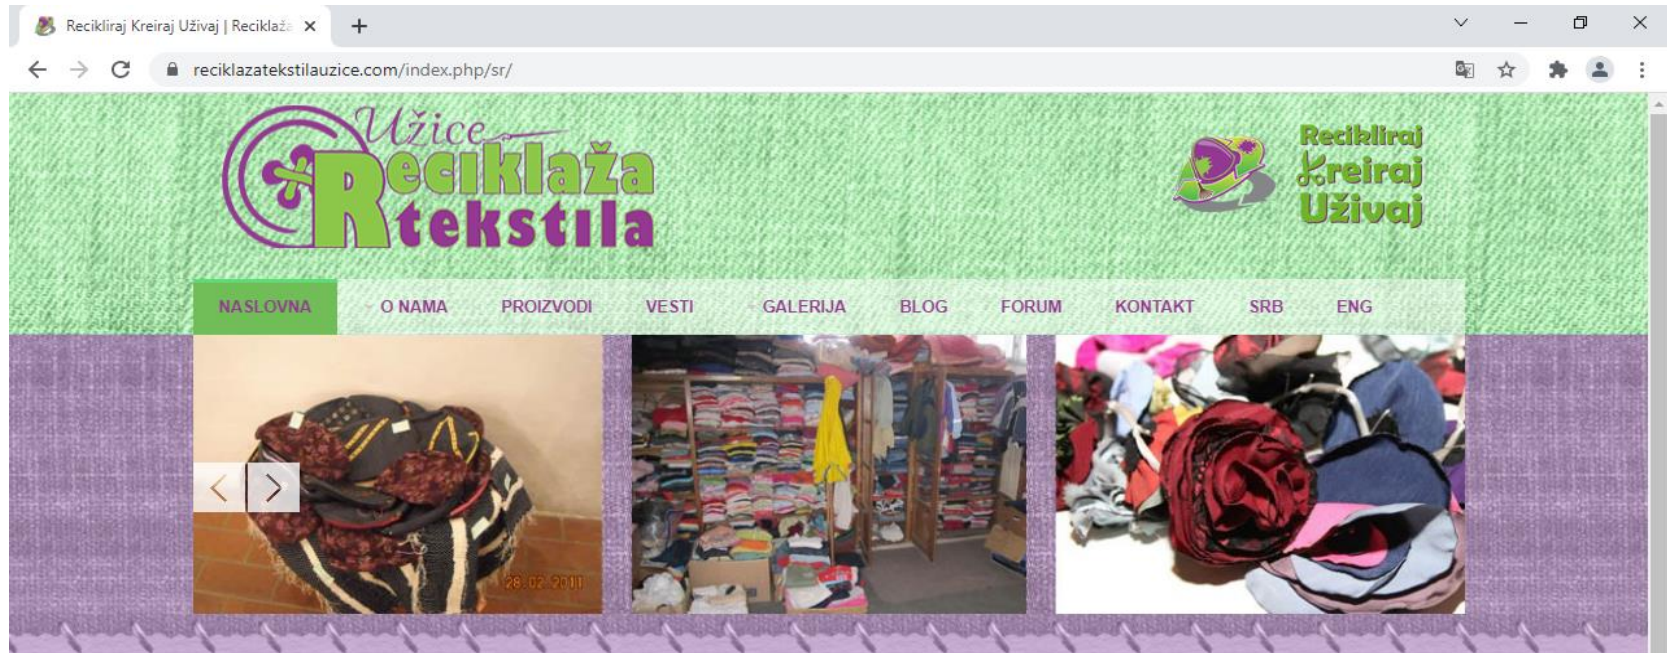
Recikliraj Kreiraj Uživaj | Reciklaža

reciklazatekstilauzice.com/index.php/sr/

Užice Reciklaža tekstila

Recikliraj Kreiraj Uživaj

NASLOVNA
O NAMA
PROIZVODI
VESTI
GALERIJA
BLOG
FORUM
KONTAKT
SRB
ENG

28.02.2011